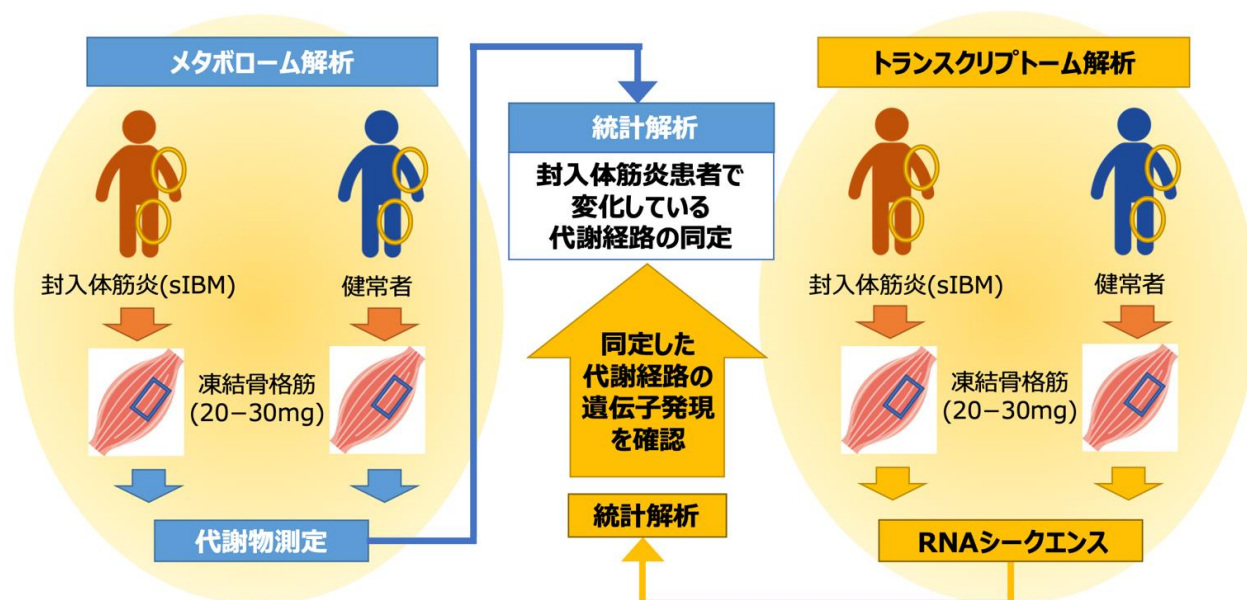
メタボローム解析

封入体筋炎(sIBM)

健常者

凍結骨格筋
(20−30mg)

代謝物測定

統計解析

封入体筋炎患者で
変化している
代謝経路の同定

同定した
代謝経路の
遺伝子発現
を確認

統計解析

トランスクリプトーム解析

封入体筋炎(sIBM)

健常者

凍結骨格筋
(20−30mg)

RNAシークエンス